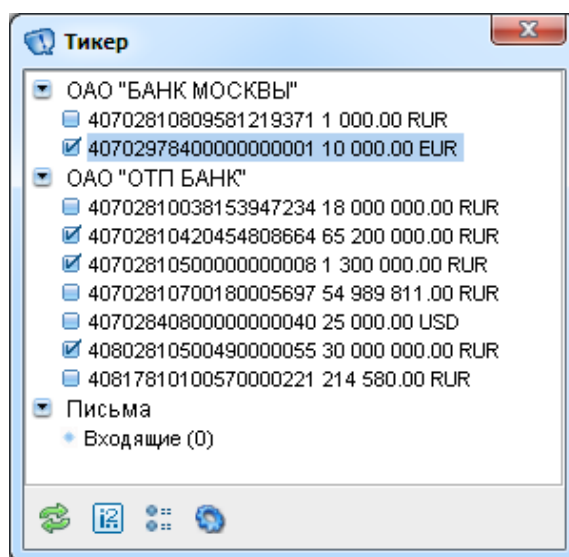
Тикер

ОАО "БАНК МОСКВЫ"
40702810809581219371 1 000.00 RUR
40702978400000000001 10 000.00 EUR
ОАО "ОТП БАНК"
40702810038153947234 18 000 000.00 RUR
40702810420454808664 65 200 000.00 RUR
40702810500000000008 1 300 000.00 RUR
40702810700180005697 54 989 811.00 RUR
40702840800000000040 25 000.00 USD
40802810500490000055 30 000 000.00 RUR
40817810100570000221 214 580.00 RUR
Письма
Входящие (0)